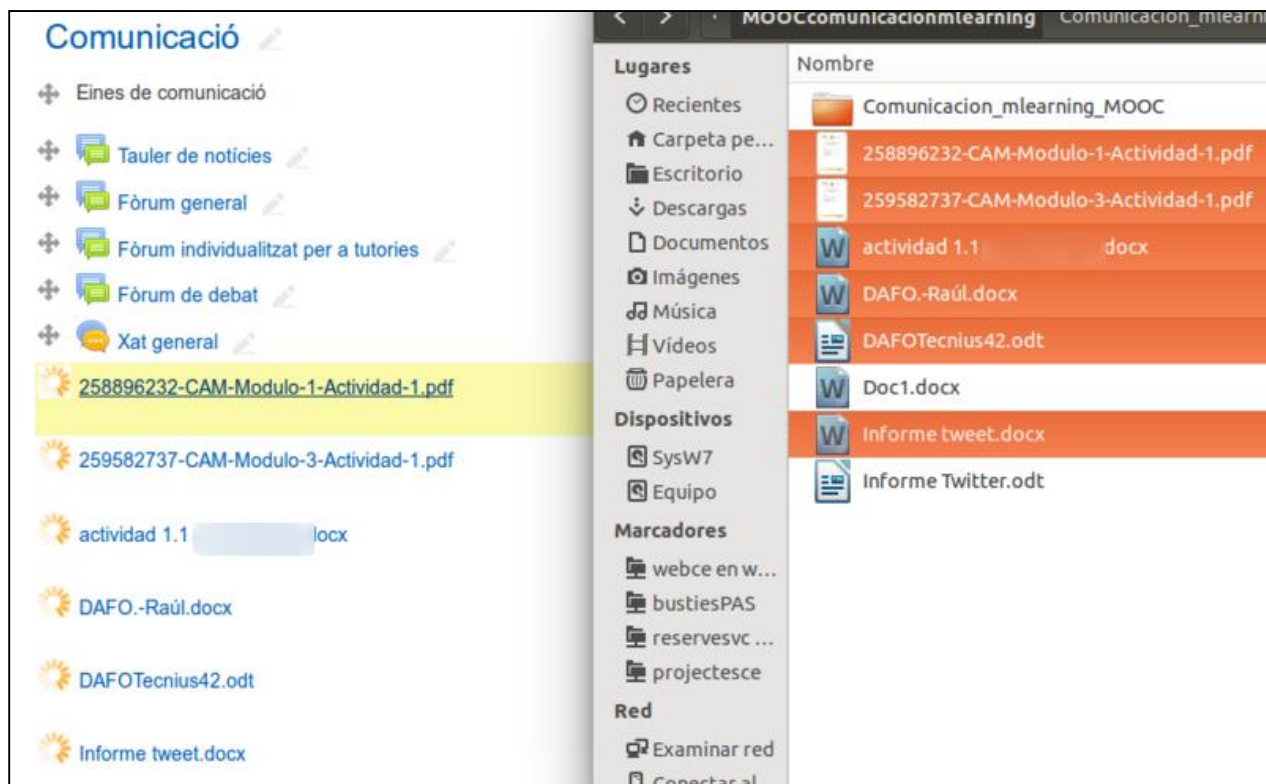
Comunicació

Eines de comunicació

Tauler de notícies

Fòrum general

Fòrum individualitzat per a tutories

Fòrum de debat

Xat general

258896232-CAM-Modulo-1-Actividad-1.pdf

259582737-CAM-Modulo-3-Actividad-1.pdf

actividad 1.1 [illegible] docx

DAFO.-Raúl.docx

DAFOTecnius42.odt

Informe tweet.docx

< > MOOCcomunicacionmlearning Comunicacion_mlearn

Lugares
Recientes
Carpeta pe...
Escritorio
Descargas
Documentos
Imágenes
Música
Vídeos
Papelera
Dispositivos
SysW7
Equipo
Marcadores
webce en w...
bustiesPAS
reservesvc ...
projectesce
Red
Examinar red
Conectar al

Nombre
Comunicacion_mlearning_MOOC
258896232-CAM-Modulo-1-Actividad-1.pdf
259582737-CAM-Modulo-3-Actividad-1.pdf
actividad 1.1 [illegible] docx
DAFO.-Raúl.docx
DAFOTecnius42.odt
Doc1.docx
Informe tweet.docx
Informe Twitter.odt